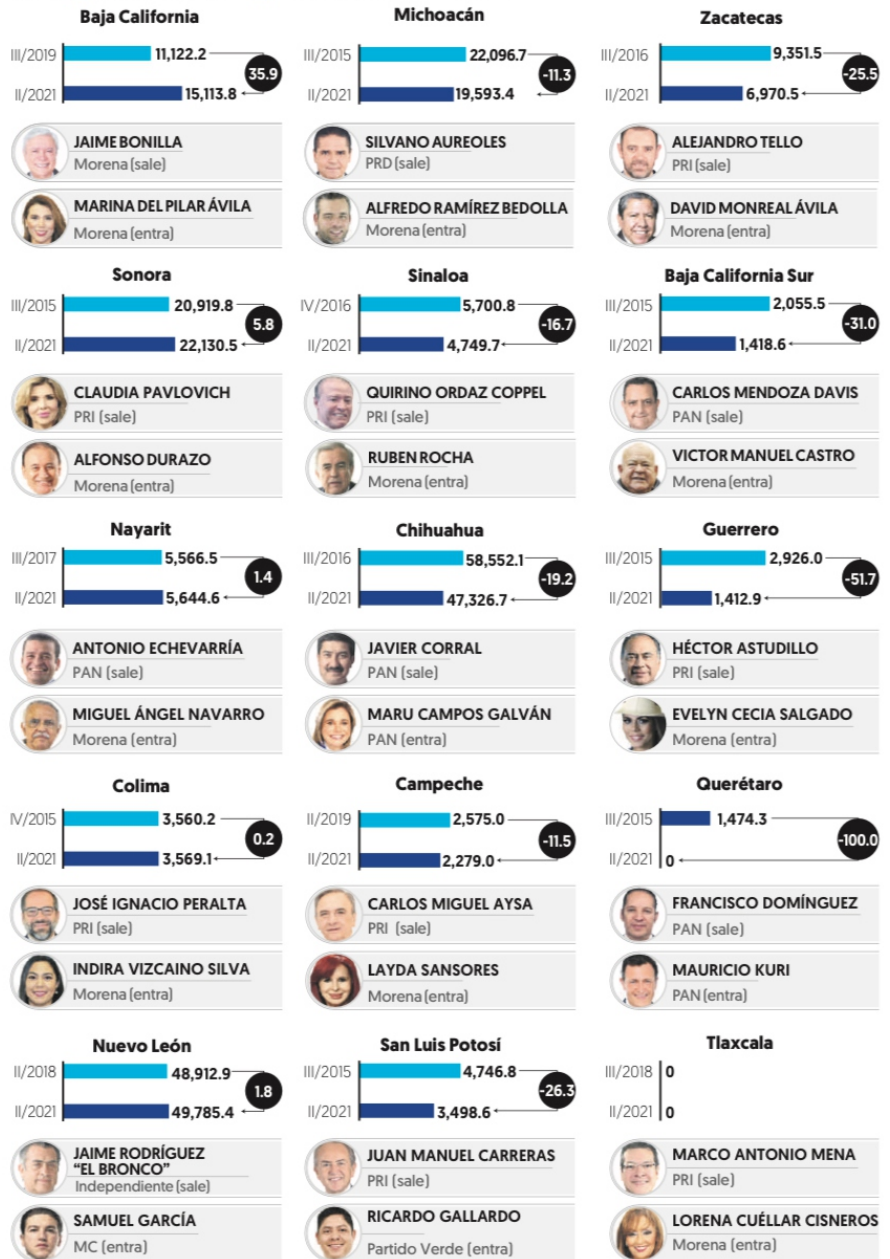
Baja California
III/2019 11,122.2
II/2021 15,113.8
35.9
JAIME BONILLA
Morena (sale)
MARINA DEL PILAR ÁVILA
Morena (entra)

Michoacán
III/2015 22,096.7
II/2021 19,593.4
-11.3
SILVANO AUREOLES
PRD (sale)
ALFREDO RAMÍREZ BEDOLLA
Morena (entra)

Zacatecas
III/2016 9,351.5
II/2021 6,970.5
-25.5
ALEJANDRO TELLO
PRI (sale)
DAVID MONREAL ÁVILA
Morena (entra)

Sonora
III/2015 20,919.8
II/2021 22,130.5
5.8
CLAUDIA PAVLOVICH
PRI (sale)
ALFONSO DURAZO
Morena (entra)

Sinaloa
IV/2016 5,700.8
II/2021 4,749.7
-16.7
QUIRINO ORDAZ COPPEL
PRI (sale)
RUBEN ROCHA
Morena (entra)

Baja California Sur
III/2015 2,055.5
II/2021 1,418.6
-31.0
CARLOS MENDOZA DAVIS
PAN (sale)
VICTOR MANUEL CASTRO
Morena (entra)

Nayarit
III/2017 5,566.5
II/2021 5,644.6
1.4
ANTONIO ECHEVARRÍA
PAN (sale)
MIGUEL ÁNGEL NAVARRO
Morena (entra)

Chihuahua
III/2016 58,552.1
II/2021 47,326.7
-19.2
JAVIER CORRAL
PAN (sale)
MARU CAMPOS GALVÁN
PAN (entra)

Guerrero
III/2015 2,926.0
II/2021 1,412.9
-51.7
HÉCTOR ASTUDILLO
PRI (sale)
EVELYN CECIA SALGADO
Morena (entra)

Colima
IV/2015 3,560.2
II/2021 3,569.1
0.2
JOSÉ IGNACIO PERALTA
PRI (sale)
INDIRA VIZCAINO SILVA
Morena (entra)

Campeche
II/2019 2,575.0
II/2021 2,279.0
-11.5
CARLOS MIGUEL AYSA
PRI (sale)
LAYDA SANSORES
Morena (entra)

Querétaro
III/2015 1,474.3
II/2021 0
-100.0
FRANCISCO DOMÍNGUEZ
PAN (sale)
MAURICIO KURI
PAN (entra)

Nuevo León
II/2018 48,912.9
II/2021 49,785.4
1.8
JAIME RODRÍGUEZ "EL BRONCO"
Independiente (sale)
SAMUEL GARCÍA
MC (entra)

San Luis Potosí
III/2015 4,746.8
II/2021 3,498.6
-26.3
JUAN MANUEL CARRERAS
PRI (sale)
RICARDO GALLARDO
Partido Verde (entra)

Tlaxcala
III/2018 0
II/2021 0
MARCO ANTONIO MENA
PRI (sale)
LORENA CUÉLLAR CISNEROS
Morena (entra)